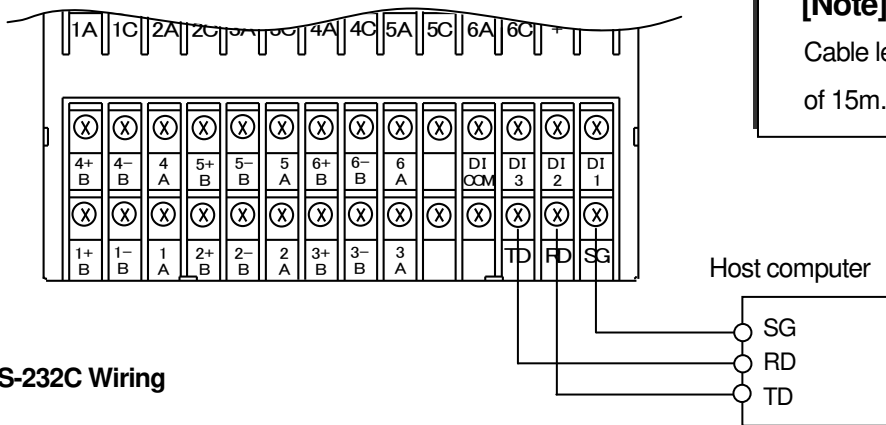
1A 1C 2A 2C 3A 3C 4A 4C 5A 5C 6A 6C +

[Note]

Cable le

of 15m.

4+ B | 4– B | 4 A | 5+ B | 5– B | 5 A | 6+ B | 6– B | 6 A | | DI COM | DI 3 | DI 2 | DI 1

1+ B | 1– B | 1 A | 2+ B | 2– B | 2 A | 3+ B | 3– B | 3 A | | | TD | RD | SG

Host computer

SG

RD

TD

S-232C Wiring